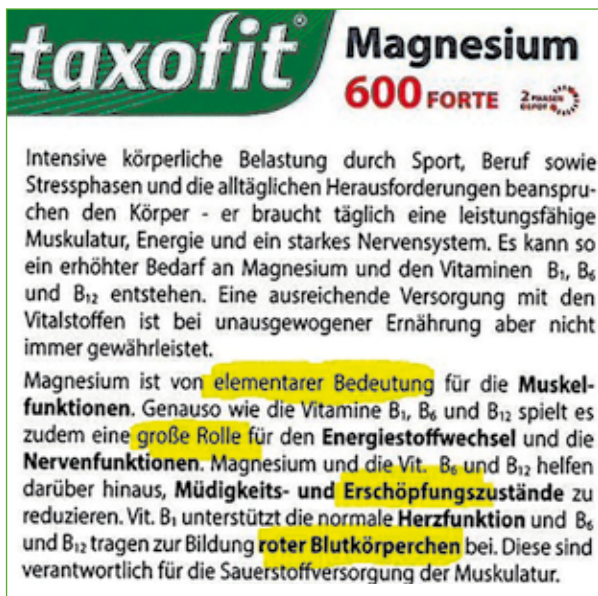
taxofit®

Magnesium
600 FORTE
2 PHASEN DEPOT

Intensive körperliche Belastung durch Sport, Beruf sowie Stressphasen und die alltäglichen Herausforderungen beanspruchen den Körper - er braucht täglich eine leistungsfähige Muskulatur, Energie und ein starkes Nervensystem. Es kann so ein erhöhter Bedarf an Magnesium und den Vitaminen $B_1$, $B_6$ und $B_{12}$ entstehen. Eine ausreichende Versorgung mit den Vitalstoffen ist bei unausgewogener Ernährung aber nicht immer gewährleistet.

Magnesium ist von elementarer Bedeutung für die Muskelfunktionen. Genauso wie die Vitamine $B_1$, $B_6$ und $B_{12}$ spielt es zudem eine große Rolle für den Energiestoffwechsel und die Nervenfunktionen. Magnesium und die Vit. $B_6$ und $B_{12}$ helfen darüber hinaus, Müdigkeits- und Erschöpfungszustände zu reduzieren. Vit. $B_1$ unterstützt die normale Herzfunktion und $B_6$ und $B_{12}$ tragen zur Bildung roter Blutkörperchen bei. Diese sind verantwortlich für die Sauerstoffversorgung der Muskulatur.